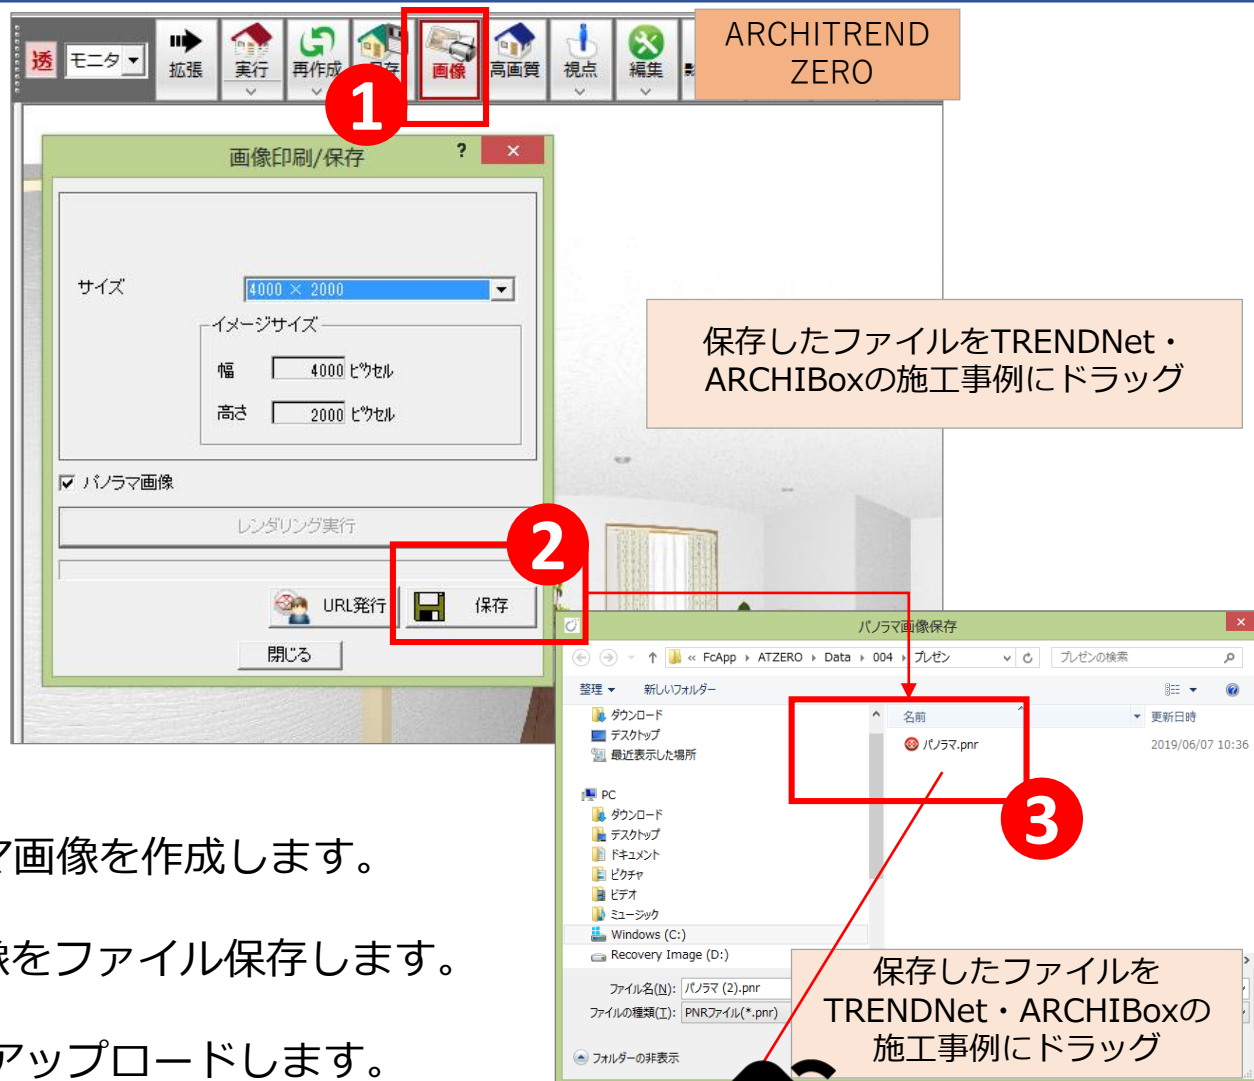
透 モニタ 拡張 実行 再作成 保存 画像 高画質 視点 編集

ARCHITREND ZERO

1

画像印刷/保存 ? ×

サイズ 4000 × 2000

イメージサイズ

幅 4000 ピクセル

高さ 2000 ピクセル

☑ パノラマ画像

レンダリング実行

URL発行 保存

閉じる

2

保存したファイルをTRENDNet・ARCHIBoxの施工事例にドラッグ

パノラマ画像保存

« FcApp › ATZERO › Data › 004 › プレゼン

プレゼンの検索

整理 ▾ 新しいフォルダー

ダウンロード
デスクトップ
最近表示した場所

PC
ダウンロード
デスクトップ
ドキュメント
ピクチャ
ビデオ
ミュージック
Windows (C:)
Recovery Image (D:)

名前 更新日時

パノラマ.pnr 2019/06/07 10:36

3

ファイル名(N): パノラマ (2).pnr

ファイルの種類(T): PNRファイル(*.pnr)

フォルダーの非表示

保存したファイルをTRENDNet・ARCHIBoxの施工事例にドラッグ

マ画像を作成します。

像をファイル保存します。

アップロードします。